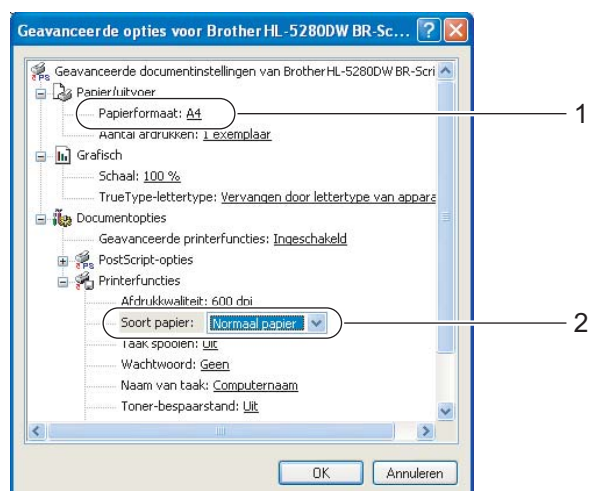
Geavanceerde opties voor Brother HL-5280DW BR-Sc...

Geavanceerde documentinstellingen van Brother HL-5280DW BR-Scri

Papier/uitvoer

Papierformaat: A4

Aantal afdrukken: 1 exemplaar

Grafisch

Schaal: 100 %

TrueType-lettertype: Vervangen door lettertype van appara

Documentopties

Geavanceerde printerfuncties: Ingeschakeld

PostScript-opties

Printerfuncties

Afdrukkwaliteit: 600 dpi

Soort papier: Normaal papier

Taak spoolen: Uit

Wachtwoord: Geen

Naam van taak: Computernaam

Toner-bespaarstand: Uit

OK

Annuleren

1

2